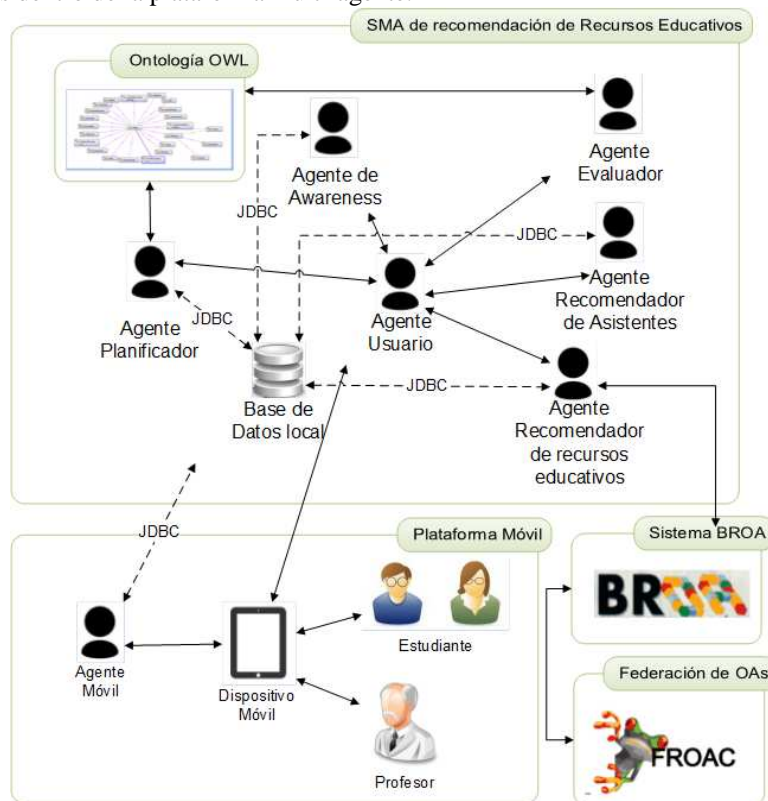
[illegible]

SMA de recomendación de Recursos Educativos

Ontología OWL

Agente de Awareness

Agente Evaluador

JDBC

JDBC

Agente Planificador

Agente Usuario

Agente Recomendador de Asistentes

JDBC

Base de Datos local

JDBC

Agente Recomendador de recursos educativos

JDBC

Plataforma Móvil

Sistema BROA

BR

Estudiante

Agente Móvil

Dispositivo Móvil

Federación de OAs

Profesor

FROAC